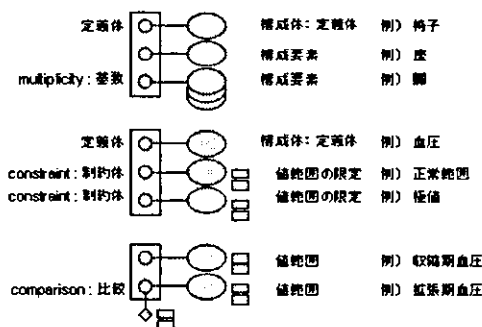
定義体
multiplicity : 基数

構成体 : 定義体　例) 椅子
構成要素　例) 座
構成要素　例) 脚

定義体
constraint : 制約体
constraint : 制約体

構成体 : 定義体　例) 血圧
値範囲の限定　例) 正常範囲
値範囲の限定　例) 極値

comparison : 比較

値範囲　例) 収縮期血圧
値範囲　例) 拡張期血圧